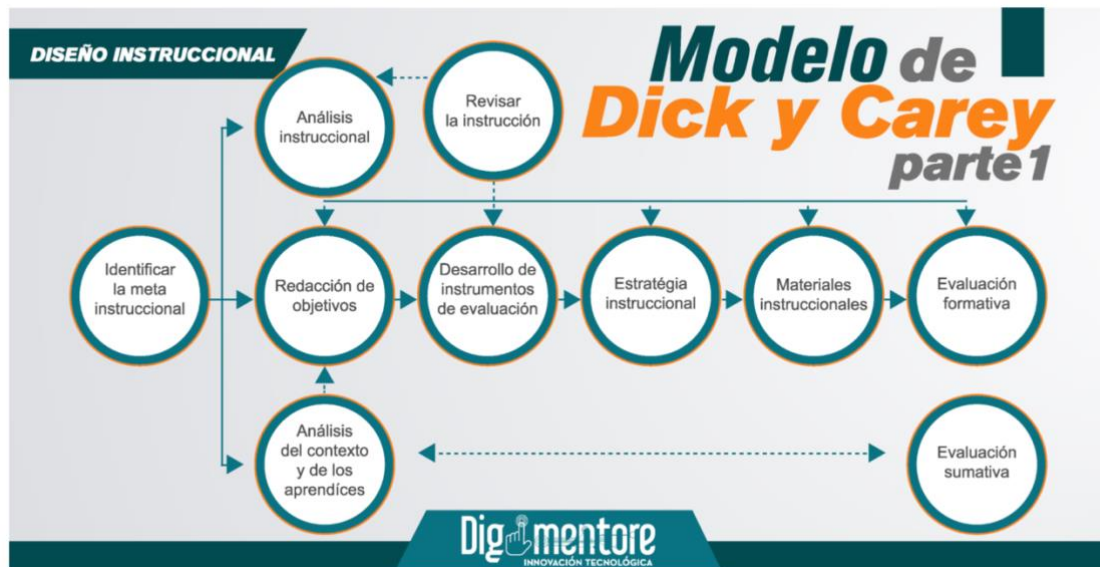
DISEÑO INSTRUCCIONAL

Modelo de Dick y Carey parte 1

Análisis instruccional

Revisar la instrucción

Identificar la meta instruccional

Redacción de objetivos

Desarrollo de instrumentos de evaluación

Estratégia instruccional

Materiales instruccionales

Evaluación formativa

Análisis del contexto y de los aprendíces

Evaluación sumativa

Digimentore
INNOVACIÓN TECNOLÓGICA